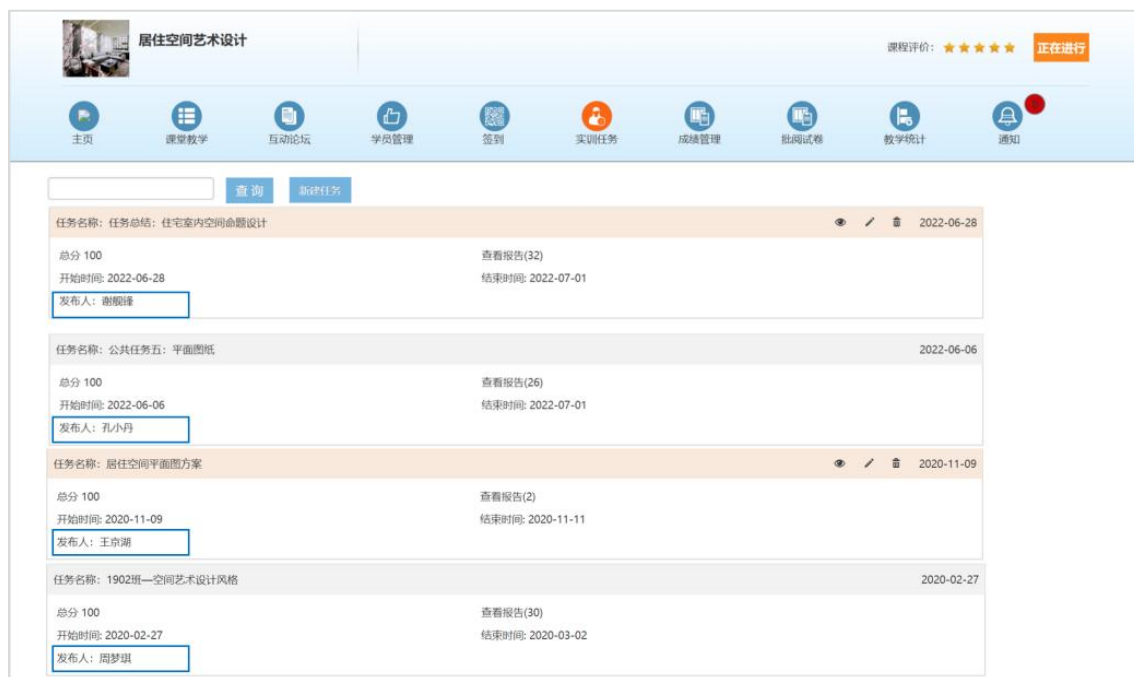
居住空间艺术设计

课程评价：★★★★★ 正在进行

主页 课堂教学 互动论坛 学员管理 签到 实训任务 成绩管理 批阅试卷 教学统计 通知

查询 新建任务

任务名称：任务总结：住宅室内空间命题设计 2022-06-28

总分 100
查看报告(32)
开始时间: 2022-06-28
结束时间: 2022-07-01
发布人：谢舰锋

任务名称：公共任务五：平面图纸 2022-06-06

总分 100
查看报告(26)
开始时间: 2022-06-06
结束时间: 2022-07-01
发布人：孔小丹

任务名称：居住空间平面图方案 2020-11-09

总分 100
查看报告(2)
开始时间: 2020-11-09
结束时间: 2020-11-11
发布人：王京湖

任务名称：1902班—空间艺术设计风格 2020-02-27

总分 100
查看报告(30)
开始时间: 2020-02-27
结束时间: 2020-03-02
发布人：周梦琪